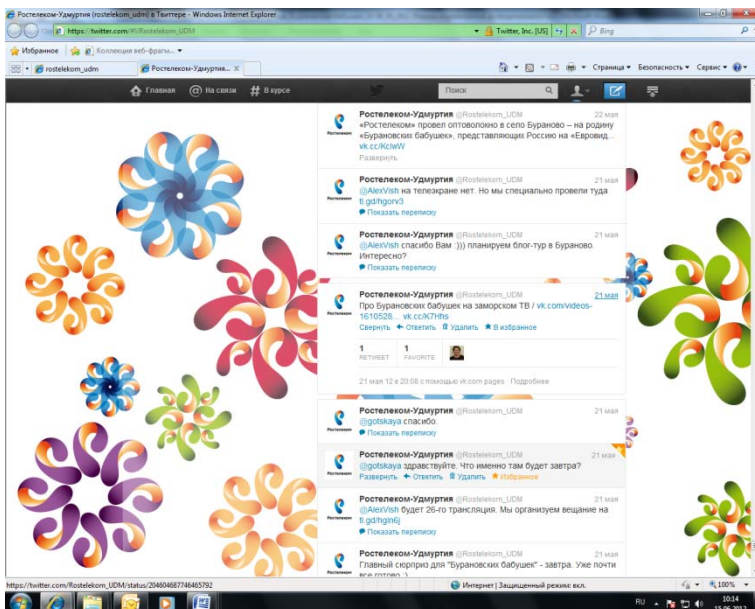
Ростелеком-Удмуртия (rostelekom_udm) в Твиттере - Windows Internet Explorer

https://twitter.com/#!/Rostelekom_UDM

Twitter, Inc. [US]

Bing

Избранное

Коллекция веб-фрагм...

rostelekom_udm

Ростелеком-Удмуртия...

Страница

Безопасность

Сервис

Главная

На связи

В курсе

Поиск

Ростелеком-Удмуртия @Rostelekom_UDM 22 мая
«Ростелеком» провел оптоволокно в село Бураново – на родину «Бурановских бабушек», представляющих Россию на «Евровид... vk.cc/KclwW
Развернуть

Ростелеком-Удмуртия @Rostelekom_UDM 21 мая
@AlexVish на телеэкране нет. Но мы специально провели туда ti.gd/hgorv3
Показать переписку

Ростелеком-Удмуртия @Rostelekom_UDM 21 мая
@AlexVish спасибо Вам :))) планируем блог-тур в Бураново. Интересно?
Показать переписку

Ростелеком-Удмуртия @Rostelekom_UDM 21 мая
Про Бурановских бабушек на заморском ТВ / vk.com/videos-1610528... vk.cc/K7Hhs
Свернуть Ответить Удалить В избранном

1 RETWEET 1 FAVORITE

21 мая 12 в 20:08 с помощью vk.com pages · Подробнее

Ростелеком-Удмуртия @Rostelekom_UDM 21 мая
@gotskaya спасибо.
Показать переписку

Ростелеком-Удмуртия @Rostelekom_UDM 21 мая
@gotskaya здравствуйте. Что именно там будет завтра?
Развернуть Ответить Удалить Избранное

Ростелеком-Удмуртия @Rostelekom_UDM 21 мая
@AlexVish будет 26-го трансляция. Мы организуем вещание на ti.gd/hgln6j
Показать переписку

Ростелеком-Удмуртия @Rostelekom_UDM 21 мая
Главный сюрприз для "Бурановских бабушек" - завтра. Уже почти все готово :)

https://twitter.com/Rostelekom_UDM/status/204604687746465792

Интернет | Защищенный режим: вкл.

100%

RU

10:14